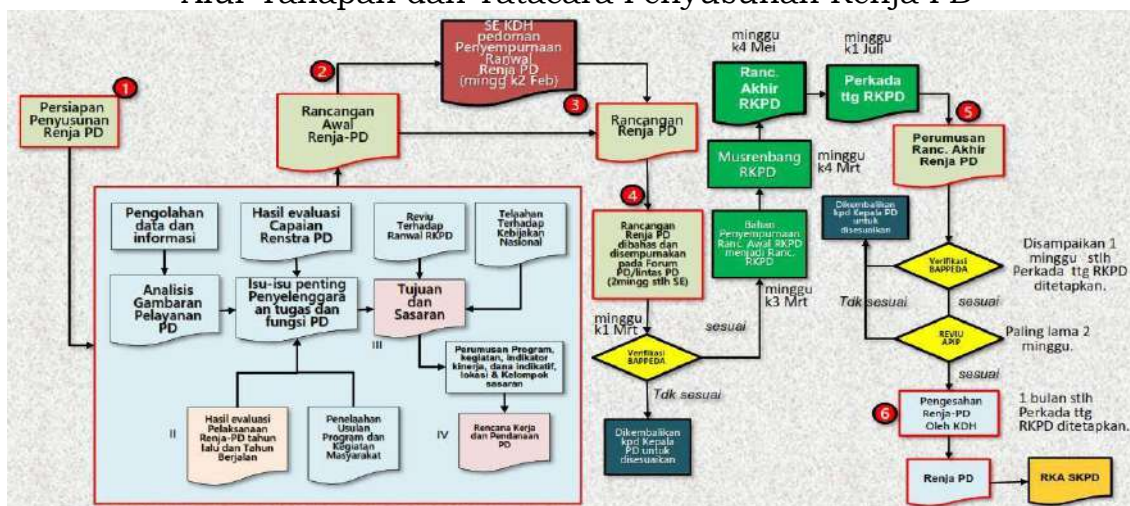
Alur Tahapan dan Tatacara Penyusunan Renja PD

1
Persiapan Penyusunan Renja PD

2
Rancangan Awal Renja-PD

SE KDH pedoman Penyempurnaan Ranwal Renja PD (mingg k2 Feb)

3
Rancangan Renja PD

minggu k4 Mei
Ranc. Akhir RKPD

minggu k1 Juli
Perkada ttg RKPD

5
Perumusan Ranc. Akhir Renja PD

Pengolahan data dan informasi

Hasil evaluasi Capaian Renstra PD

Reviu Terhadap Ranwal RKPD

Telaahan Terhadap Kebijakan Nasional

Analisis Gambaran Pelayanan PD

Isu-isu penting Penyelenggaraan tugas dan fungsi PD

Tujuan dan Sasaran

III

Perumusan Program, kegiatan, indikator kinerja, dana indikatif, lokasi & Kelompok sasaran

II
Hasil evaluasi Pelaksanaan Renja-PD tahun lalu dan Tahun Berjalan

Penelaahan Usulan Program dan Kegiatan Masyarakat

IV
Rencana Kerja dan Pendanaan PD

4
Rancangan Renja PD dibahas dan disempurnakan pada Forum PD/lintas PD (2mingg stlh SE)

minggu k1 Mrt

Verifikasi BAPPEDA

Tdk sesuai

Dikembalikan kpd Kepala PD untuk disesuaikan

sesuai

Bahan Penyempurnaan Ranc. Awal RKPD menjadi Ranc. RKPD

minggu k3 Mrt

Musrenbang RKPD

minggu k4 Mrt

Dikembalikan kpd Kepala PD untuk disesuaikan

Verifikasi BAPPEDA

Disampaikan 1 minggu stlh Perkada ttg RKPD ditetapkan.

Tdk sesuai

sesuai

REVIU APIP

Paling lama 2 minggu.

sesuai

6
Pengesahan Renja-PD Oleh KDH

1 bulan stlh Perkada ttg RKPD ditetapkan.

Renja PD

RKA SKPD